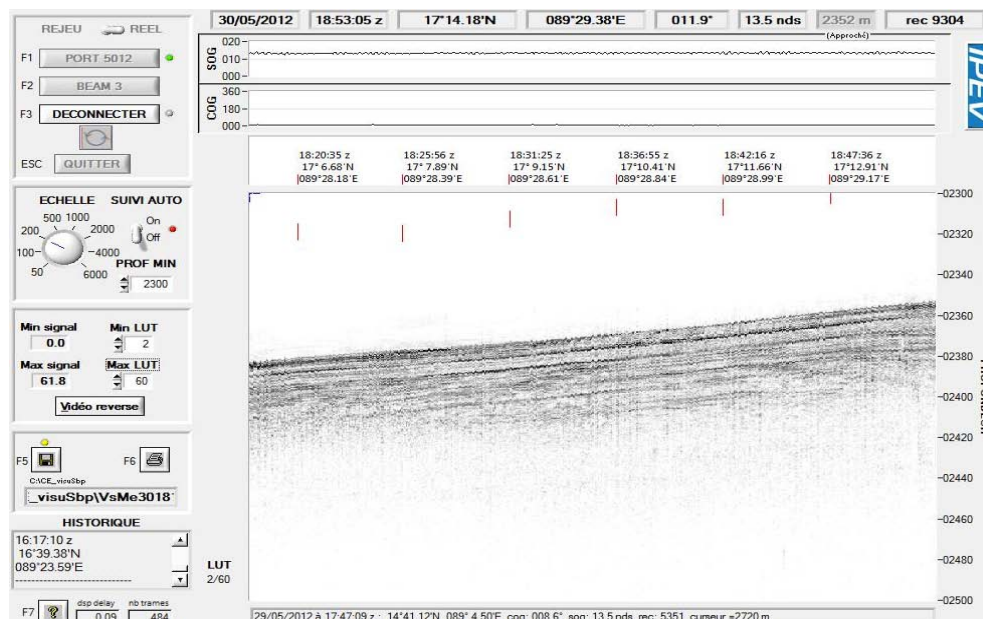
REJEU REEL

F1 PORT 5012

F2 BEAM 3

F3 DECONNECTER

ESC QUITTER

ECHELLE SUIVI AUTO

500 1000 200 2000 100 4000 50 6000

On Off

PROF MIN

2300

Min signal 0.0

Min LUT 2

Max signal 61.8

Max LUT 60

Vidéo reverse

F5 F6

C:\CE_visuSbp

_visuSbp\VsMe3018

HISTORIQUE

16:17:10 z
16°39.38'N
089°23.59'E
------------------------------

F7 dsp delay 0.09 nb trames 484

30/05/2012 | 18:53:05 z | 17°14.18'N | 089°29.38'E | 011.9° | 13.5 nds | 2352 m | rec 9304

(Approché)

SOG 020 010 000

COG 360 180 000

IPEV

18:20:35 z 17° 6.68'N 089°28.18'E

18:25:56 z 17° 7.89'N 089°28.39'E

18:31:25 z 17° 9.15'N 089°28.61'E

18:36:55 z 17°10.41'N 089°28.84'E

18:42:16 z 17°11.66'N 089°28.99'E

18:47:36 z 17°12.91'N 089°29.17'E

-02300 -02320 -02340 -02360 -02380 -02400 -02420 -02440 -02460 -02480 -02500

LUT 2/60

29/05/2012 à 17:47:09 z : 14°41.12'N 089° 4.50'E cog: 008.6° sog: 13.5 nds rec: 5351 curseur =2720 m